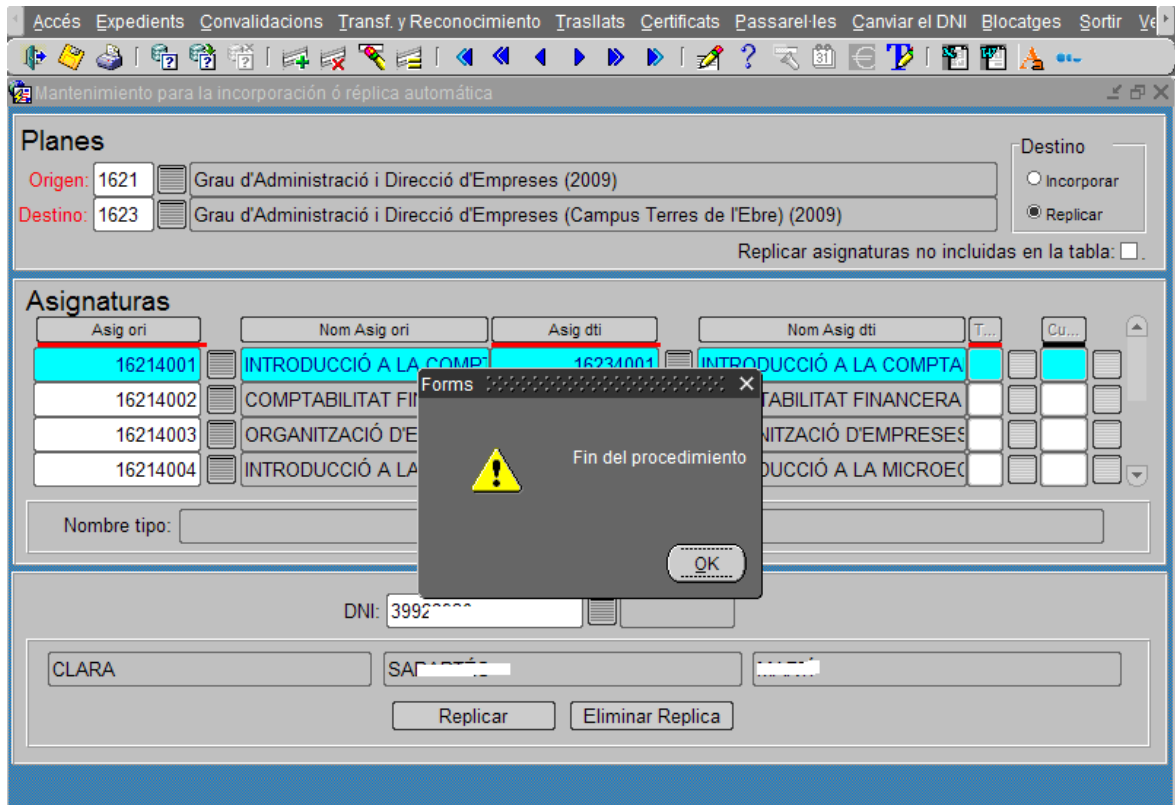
Accés Expedients Convalidacions Transf. y Reconocimiento Trasllats Certificats Passarel·les Canviar el DNI Blocatges Sortir Ve

Mantenimiento para la incorporación ó réplica automática

Planes

Origen: 1621 Grau d'Administració i Direcció d'Empreses (2009)

Destino: 1623 Grau d'Administració i Direcció d'Empreses (Campus Terres de l'Ebre) (2009)

Destino
Incorporar
Replicar

Replicar asignaturas no incluidas en la tabla:

Asignaturas

| Asig ori | Nom Asig ori | Asig dti | Nom Asig dti | T... | Cu... |
|---|---|---|---|---|---|
| 16214001 | INTRODUCCIÓ A LA COMPT | 16234001 | INTRODUCCIÓ A LA COMPTA | | |
| 16214002 | COMPTABILITAT FIN | | TABILITAT FINANCERA | | |
| 16214003 | ORGANITZACIÓ D'E | | NITZACIÓ D'EMPRESES | | |
| 16214004 | INTRODUCCIÓ A LA | | DUCCIÓ A LA MICROEC | | |

Nombre tipo:

Forms

Fin del procedimiento

OK

DNI: 3992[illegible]

CLARA
SA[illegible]
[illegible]

Replicar
Eliminar Replica